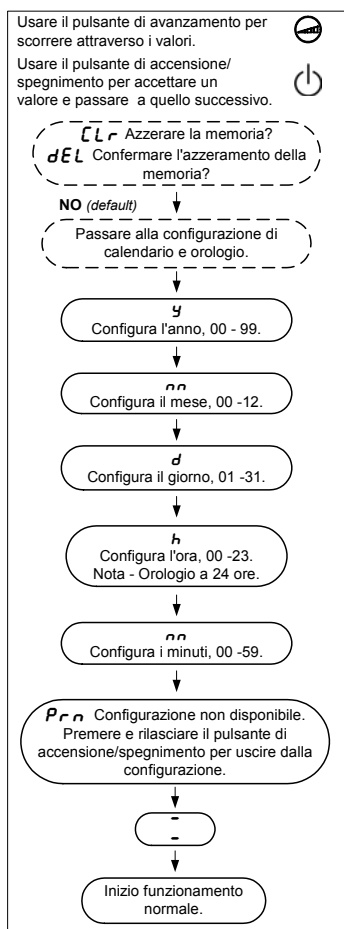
Usare il pulsante di avanzamento per scorrere attraverso i valori.

Usare il pulsante di accensione/ spegnimento per accettare un valore e passare a quello successivo.

CLr Azzerare la memoria?
dEL Confermare l'azzeramento della memoria?

NO *(default)*

Passare alla configurazione di calendario e orologio.

y
Configura l'anno, 00 - 99.

nn
Configura il mese, 00 -12.

d
Configura il giorno, 01 -31.

h
Configura l'ora, 00 -23.
Nota - Orologio a 24 ore.

nn
Configura i minuti, 00 -59.

Prn Configurazione non disponibile. Premere e rilasciare il pulsante di accensione/spegnimento per uscire dalla configurazione.

-
-

Inizio funzionamento normale.